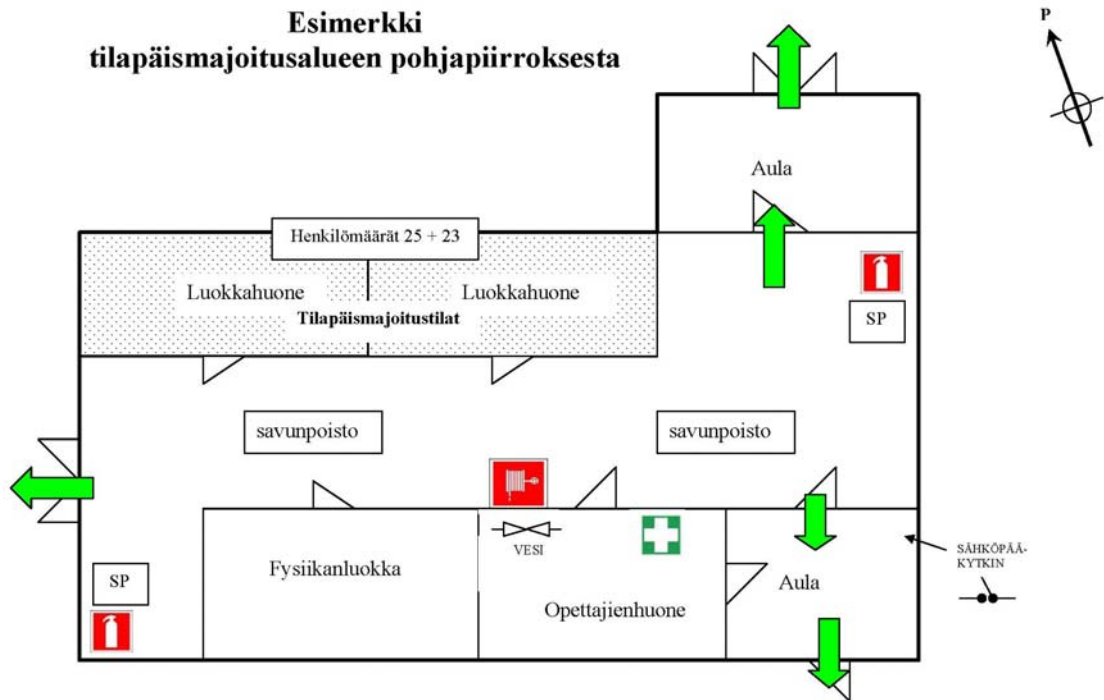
Esimerkki
tilapäismajoitusalueen pohjapiirroksesta

P

Aula

Henkilömäärät 25 + 23

Luokkahuone

Luokkahuone

Tilapäismajoitustilat

SP

savunpoisto

savunpoisto

VESI

Fysiikanluokka

Opettajienhuone

Aula

SÄHKÖPÄÄKYTKIN

SP